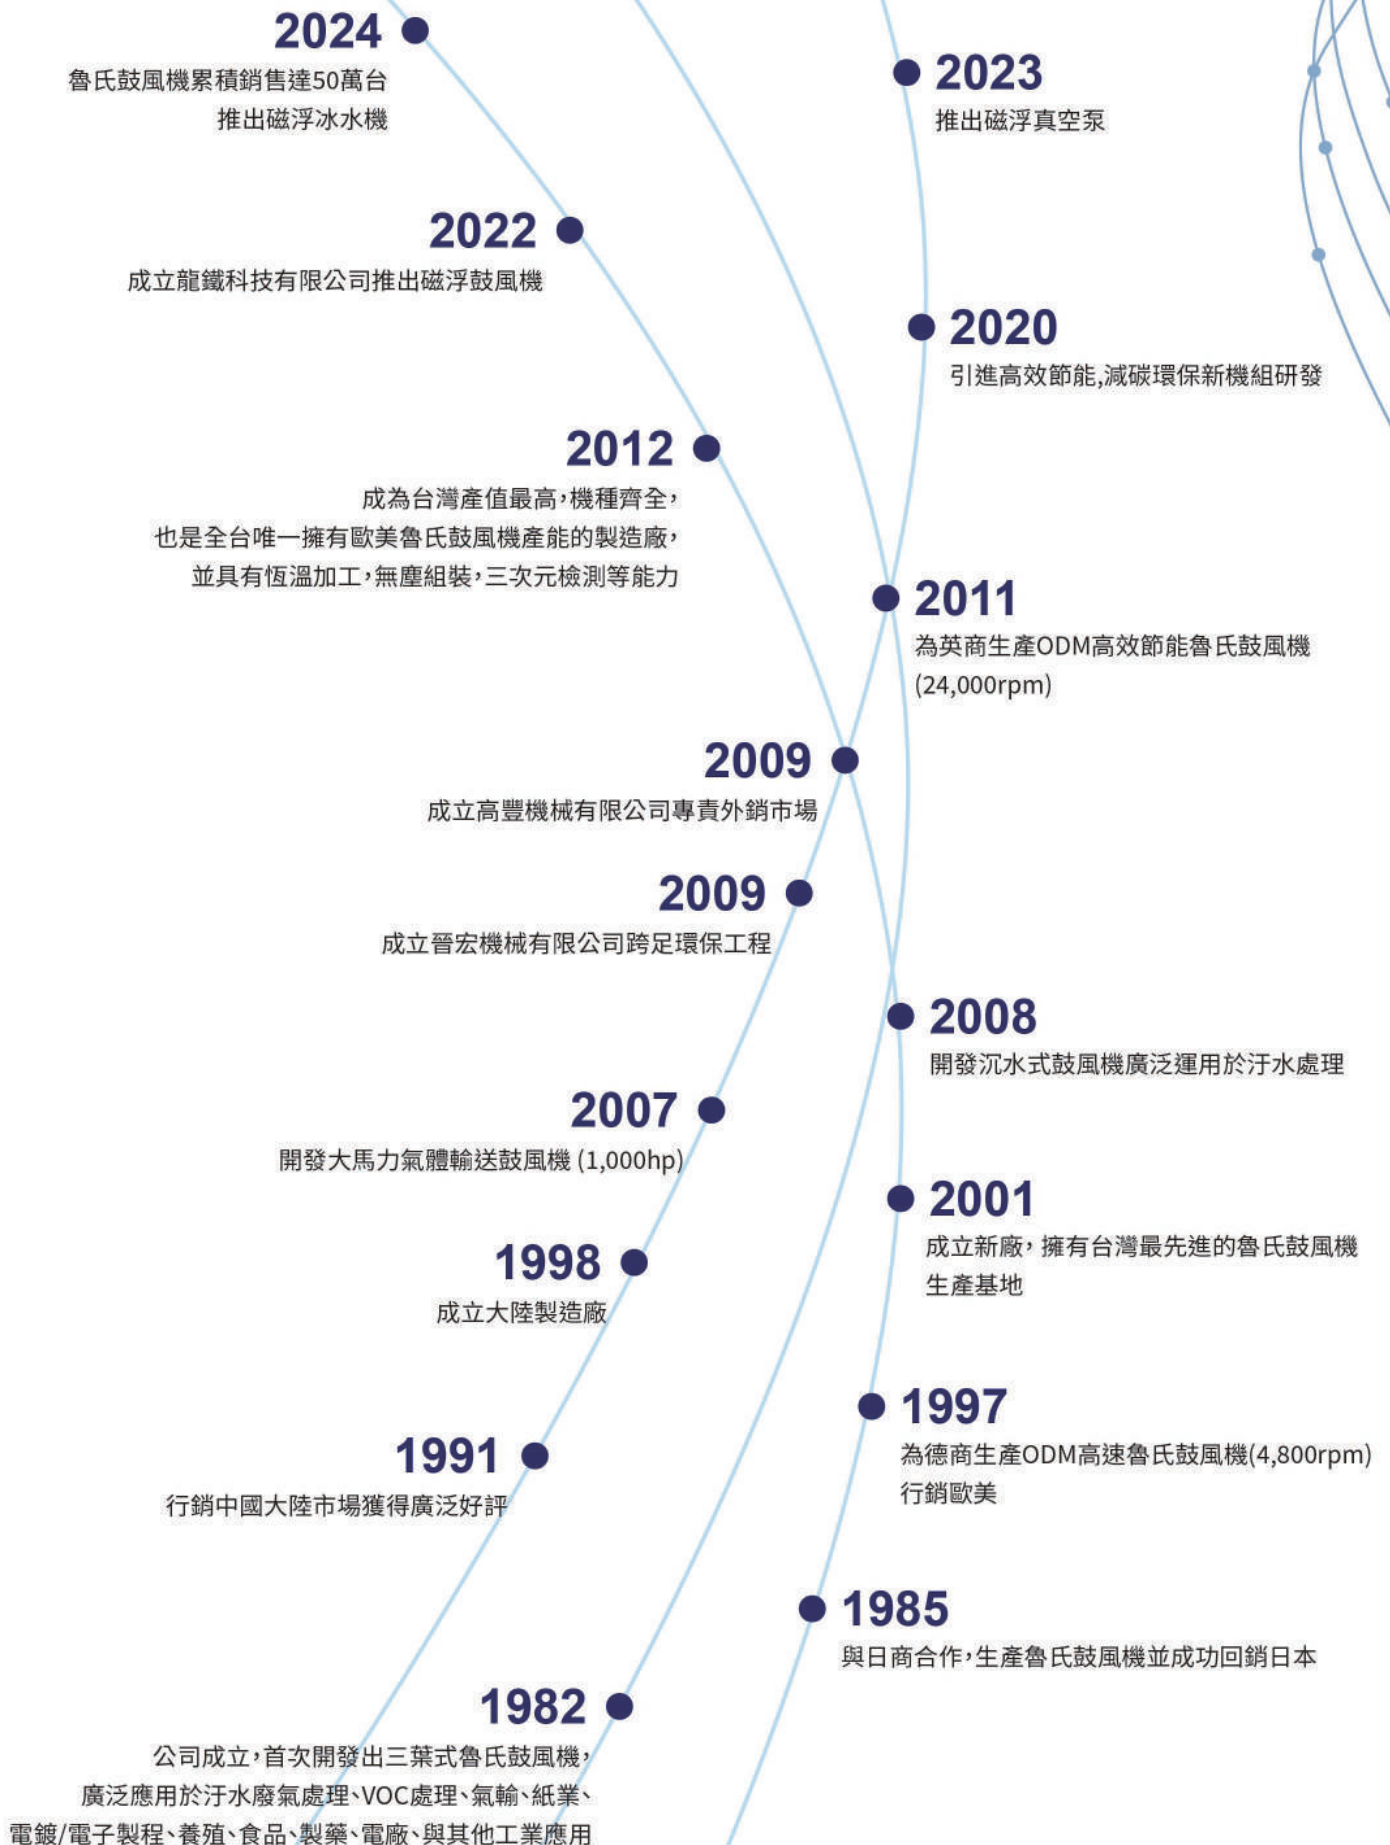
2024
魯氏鼓風機累積銷售達50萬台
推出磁浮冰水機

2023
推出磁浮真空泵

2022
成立龍鐵科技有限公司推出磁浮鼓風機

2020
引進高效節能,減碳環保新機組研發

2012
成為台灣產值最高,機種齊全,
也是全台唯一擁有歐美魯氏鼓風機產能的製造廠,
並具有恆溫加工,無塵組裝,三次元檢測等能力

2011
為英商生產ODM高效節能魯氏鼓風機
(24,000rpm)

2009
成立高豐機械有限公司專責外銷市場

2009
成立晉宏機械有限公司跨足環保工程

2008
開發沉水式鼓風機廣泛運用於汙水處理

2007
開發大馬力氣體輸送鼓風機 (1,000hp)

2001
成立新廠,擁有台灣最先進的魯氏鼓風機
生產基地

1998
成立大陸製造廠

1997
為德商生產ODM高速魯氏鼓風機(4,800rpm)
行銷歐美

1991
行銷中國大陸市場獲得廣泛好評

1985
與日商合作,生產魯氏鼓風機並成功回銷日本

1982
公司成立,首次開發出三葉式魯氏鼓風機,
廣泛應用於汙水廢氣處理、VOC處理、氣輸、紙業、
電鍍/電子製程、養殖、食品、製藥、電廠、與其他工業應用